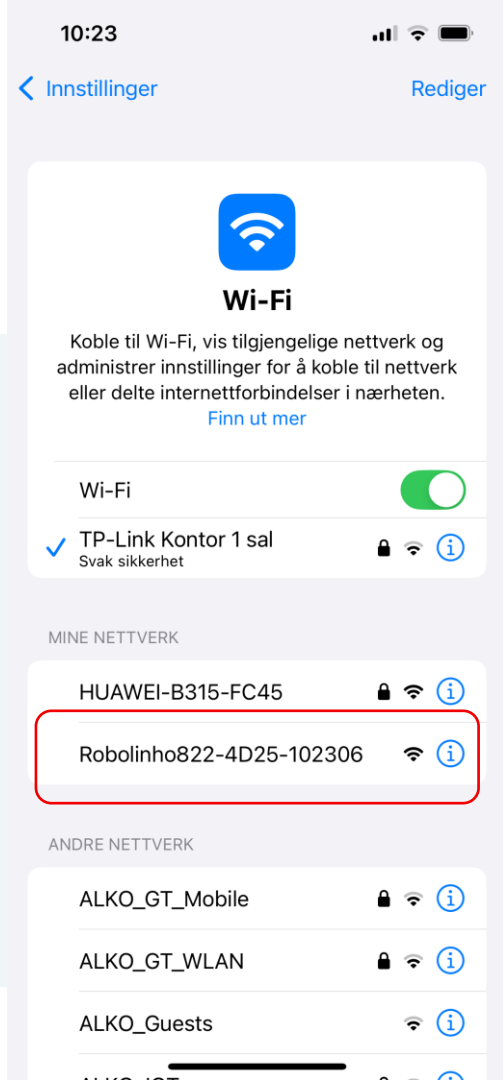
10:23

Innstillinger

Rediger

Wi-Fi

Koble til Wi-Fi, vis tilgjengelige nettverk og administrer innstillinger for å koble til nettverk eller delte internettforbindelser i nærheten.

Finn ut mer

Wi-Fi

TP-Link Kontor 1 sal
Svak sikkerhet

MINE NETTVERK

HUAWEI-B315-FC45

Robolinho822-4D25-102306

ANDRE NETTVERK

ALKO_GT_Mobile

ALKO_GT_WLAN

ALKO_Guests

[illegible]